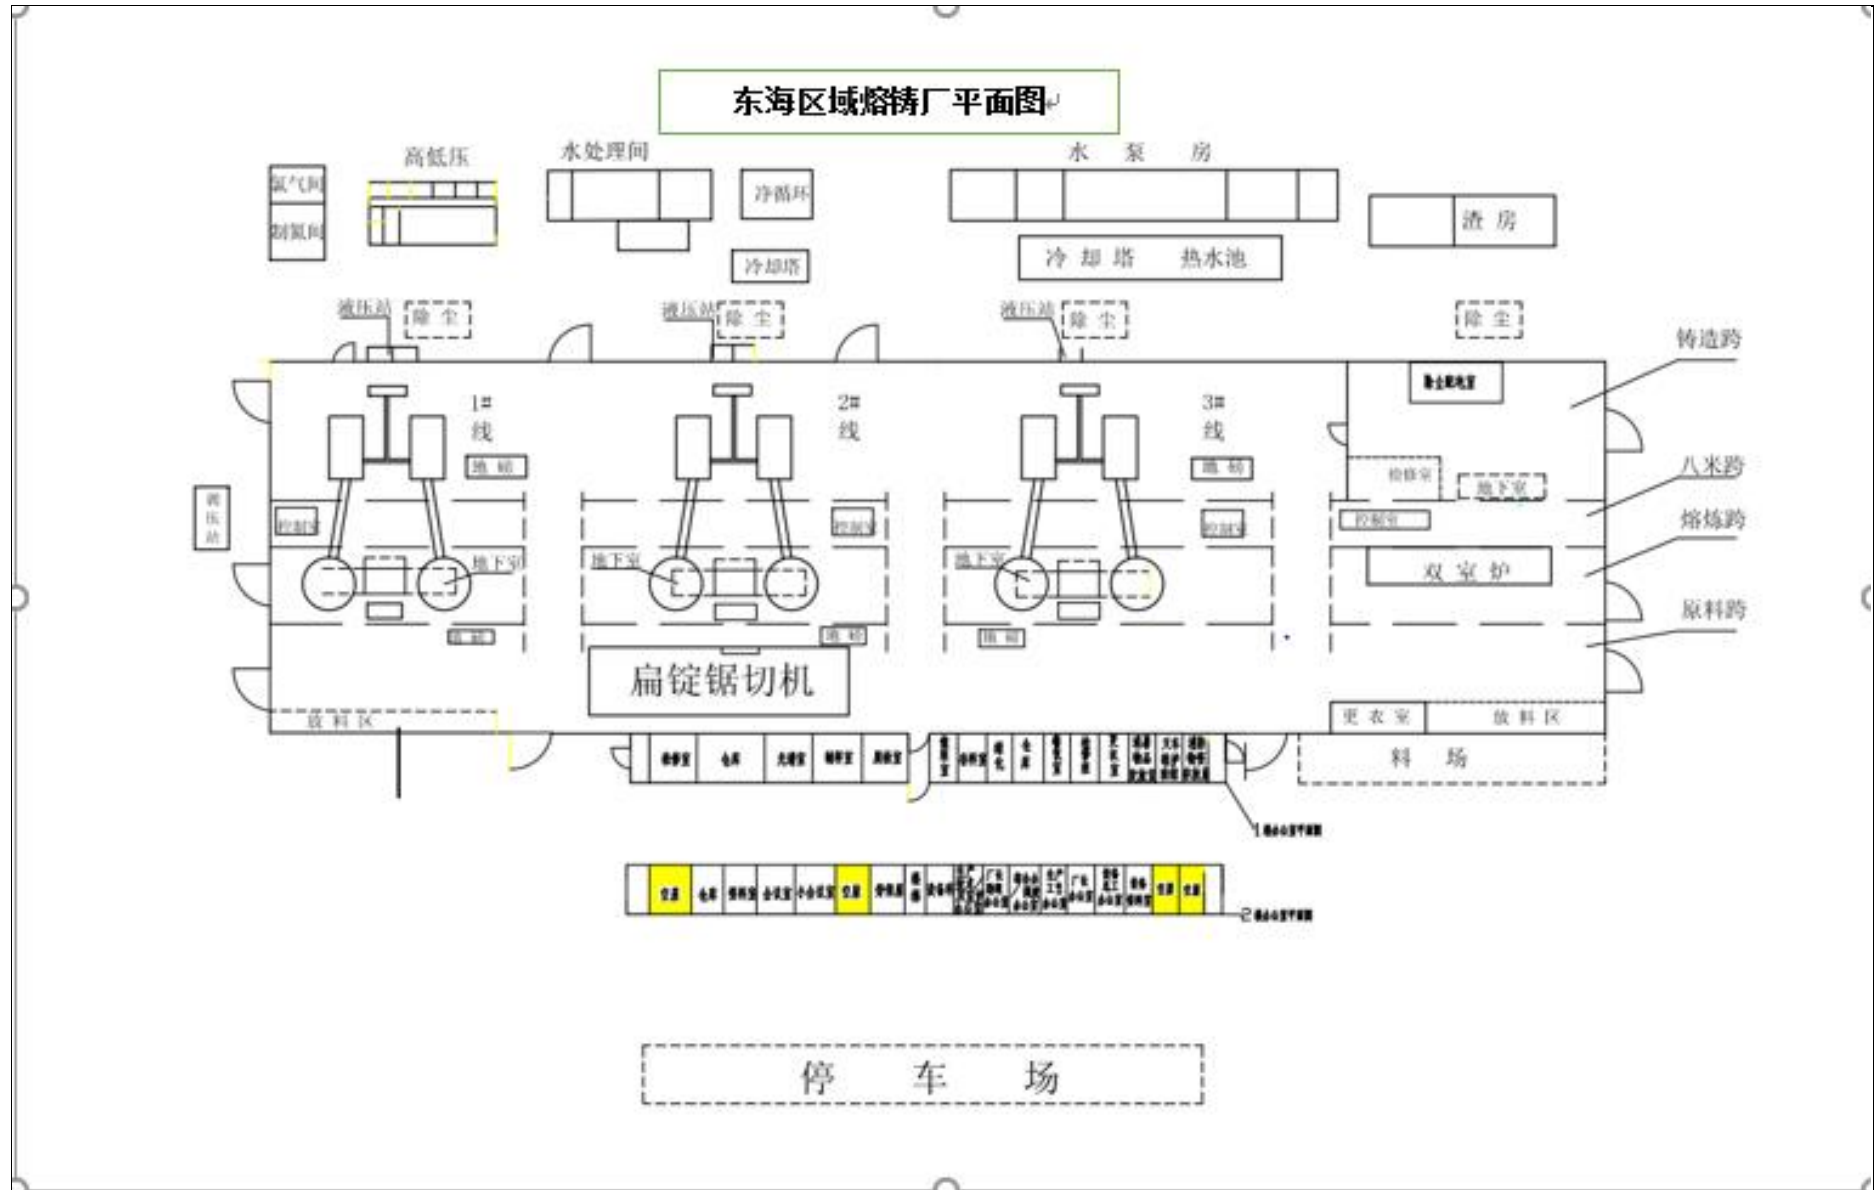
东海区域熔铸厂平面图

高低压

氯气间

制氮间

水处理间

净循环

冷却塔

水 泵 房

冷 却 塔 热水池

渣 房

液压站 除 尘

液压站 除 尘

液压站 除 尘

除 尘

铸造跨

1#
线

2#
线

3#
线

地 磅

地 磅

调压站

控制室

控制室

控制室

地下室

地下室

地下室

检修室

地下室

控制室

八米跨

熔炼跨

双 室 炉

原料跨

地 磅

地 磅

地 磅

扁锭锯切机

放 料 区

更 衣 室

放 料 区

料 场

停 车 场